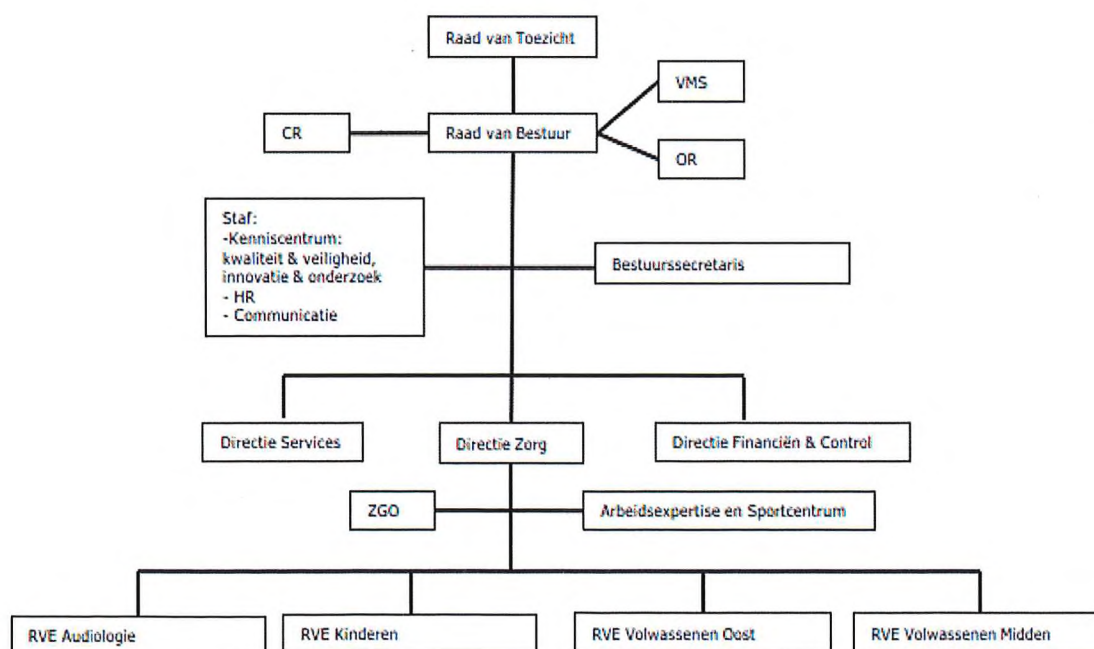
Raad van Toezicht

VMS

CR

Raad van Bestuur

OR

Staf:
-Kenniscentrum: kwaliteit & veiligheid, innovatie & onderzoek
- HR
- Communicatie

Bestuurssecretaris

Directie Services

Directie Zorg

Directie Financiën & Control

ZGO

Arbeidsexpertise en Sportcentrum

RVE Audiologie

RVE Kinderen

RVE Volwassenen Oost

RVE Volwassenen Midden